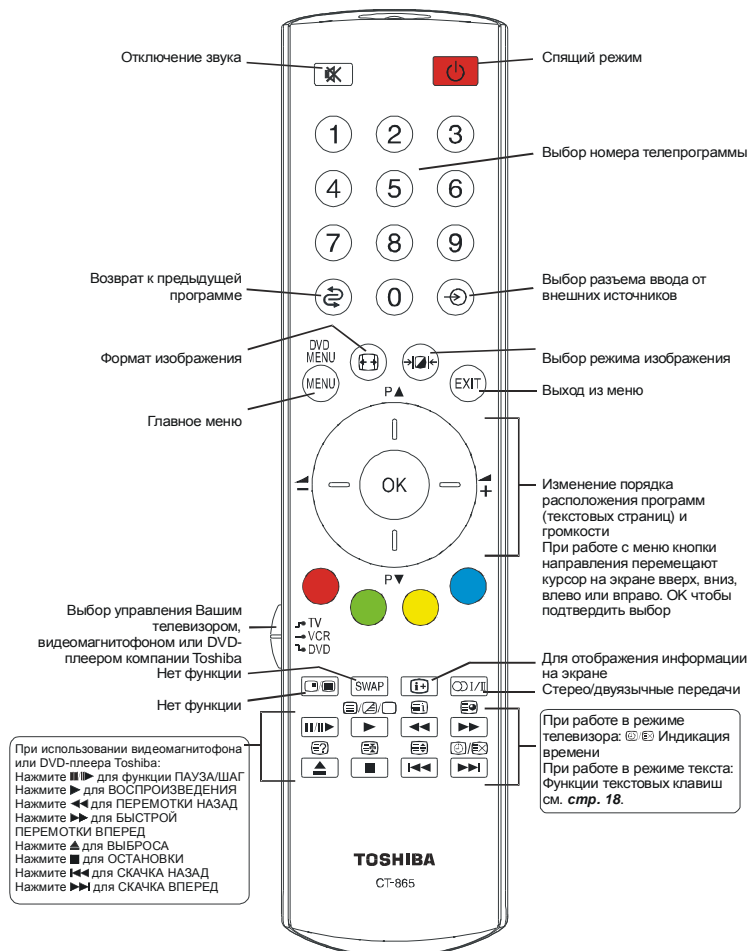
Отключение звука

Спящий режим

1 2 3
4 5 6
7 8 9
0

Выбор номера телепрограммы

Возврат к предыдущей программе

Выбор разъема ввода от внешних источников

DVD MENU

Формат изображения

Выбор режима изображения

MENU

EXIT

Выход из меню

Главное меню

P▲

OK

P▼

Изменение порядка расположения программ (текстовых страниц) и громкости
При работе с меню кнопки направления перемещают курсор на экране вверх, вниз, влево или вправо. OK чтобы подтвердить выбор

Выбор управления Вашим телевизором, видеомагнитофоном или DVD-плеером компании Toshiba

TV
VCR
DVD

Нет функции

SWAP

Для отображения информации на экране

Нет функции

Стерео/двуязычные передачи

I/II

При использовании видеомагнитофона или DVD-плеера Toshiba:
Нажмите ▮▮/▮▶ для функции ПАУЗА/ШАГ
Нажмите ▶ для ВОСПРОИЗВЕДЕНИЯ
Нажмите ◀◀ для ПЕРЕМОТКИ НАЗАД
Нажмите ▶▶ для БЫСТРОЙ ПЕРЕМОТКИ ВПЕРЕД
Нажмите ▲ для ВЫБРОСА
Нажмите ■ для ОСТАНОВКИ
Нажмите ▮◀◀ для СКАЧКА НАЗАД
Нажмите ▶▶▮ для СКАЧКА ВПЕРЕД

При работе в режиме телевизора: Индикация времени
При работе в режиме текста: Функции текстовых клавиш см. стр. 18.

TOSHIBA
CT-865